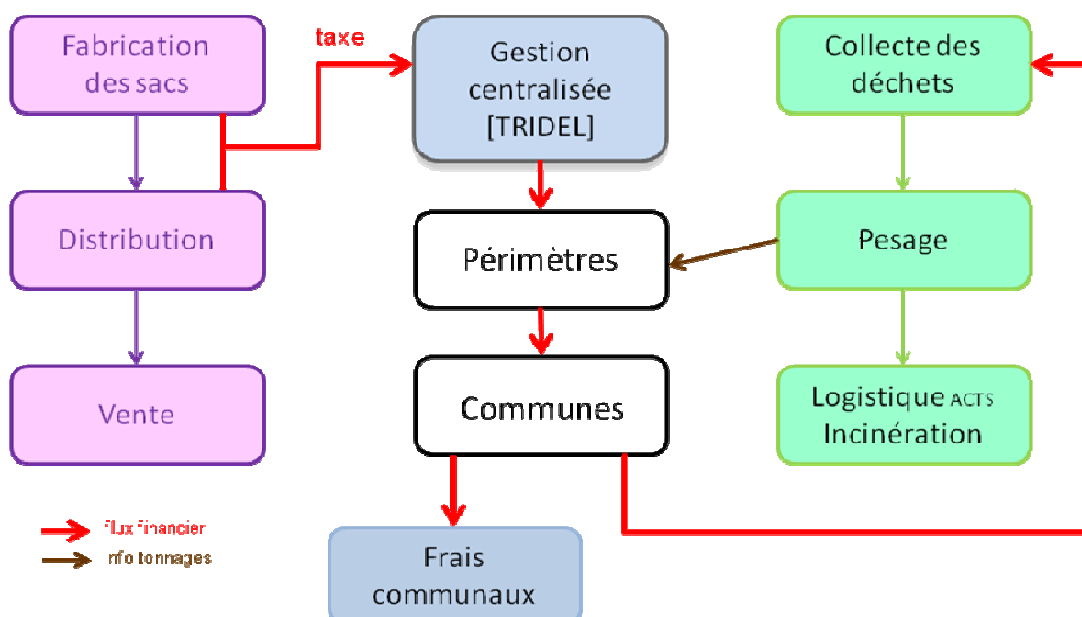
Fabrication des sacs

taxe

Gestion centralisée [TRIDEL]

Collecte des déchets

Distribution

Périmètres

Pesage

Vente

Communes

Logistique ACTS Incinération

Flux financier

Info tonnages

Frais communaux